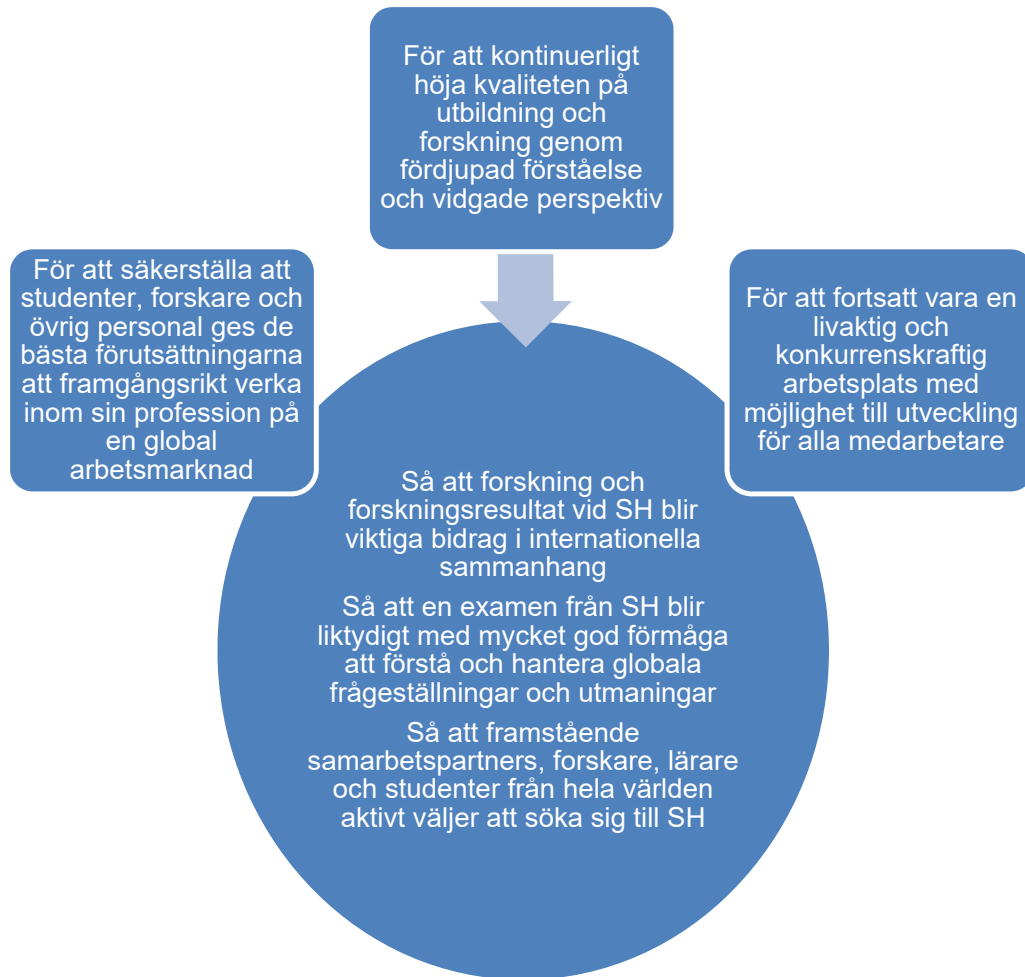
För att kontinuerligt höja kvaliteten på utbildning och forskning genom fördjupad förståelse och vidgade perspektiv

För att säkerställa att studenter, forskare och övrig personal ges de bästa förutsättningarna att framgångsrikt verka inom sin profession på en global arbetsmarknad

För att fortsatt vara en livaktig och konkurrenskraftig arbetsplats med möjlighet till utveckling för alla medarbetare

Så att forskning och forskningsresultat vid SH blir viktiga bidrag i internationella sammanhang

Så att en examen från SH blir liktydigt med mycket god förmåga att förstå och hantera globala frågeställningar och utmaningar

Så att framstående samarbetspartners, forskare, lärare och studenter från hela världen aktivt väljer att söka sig till SH